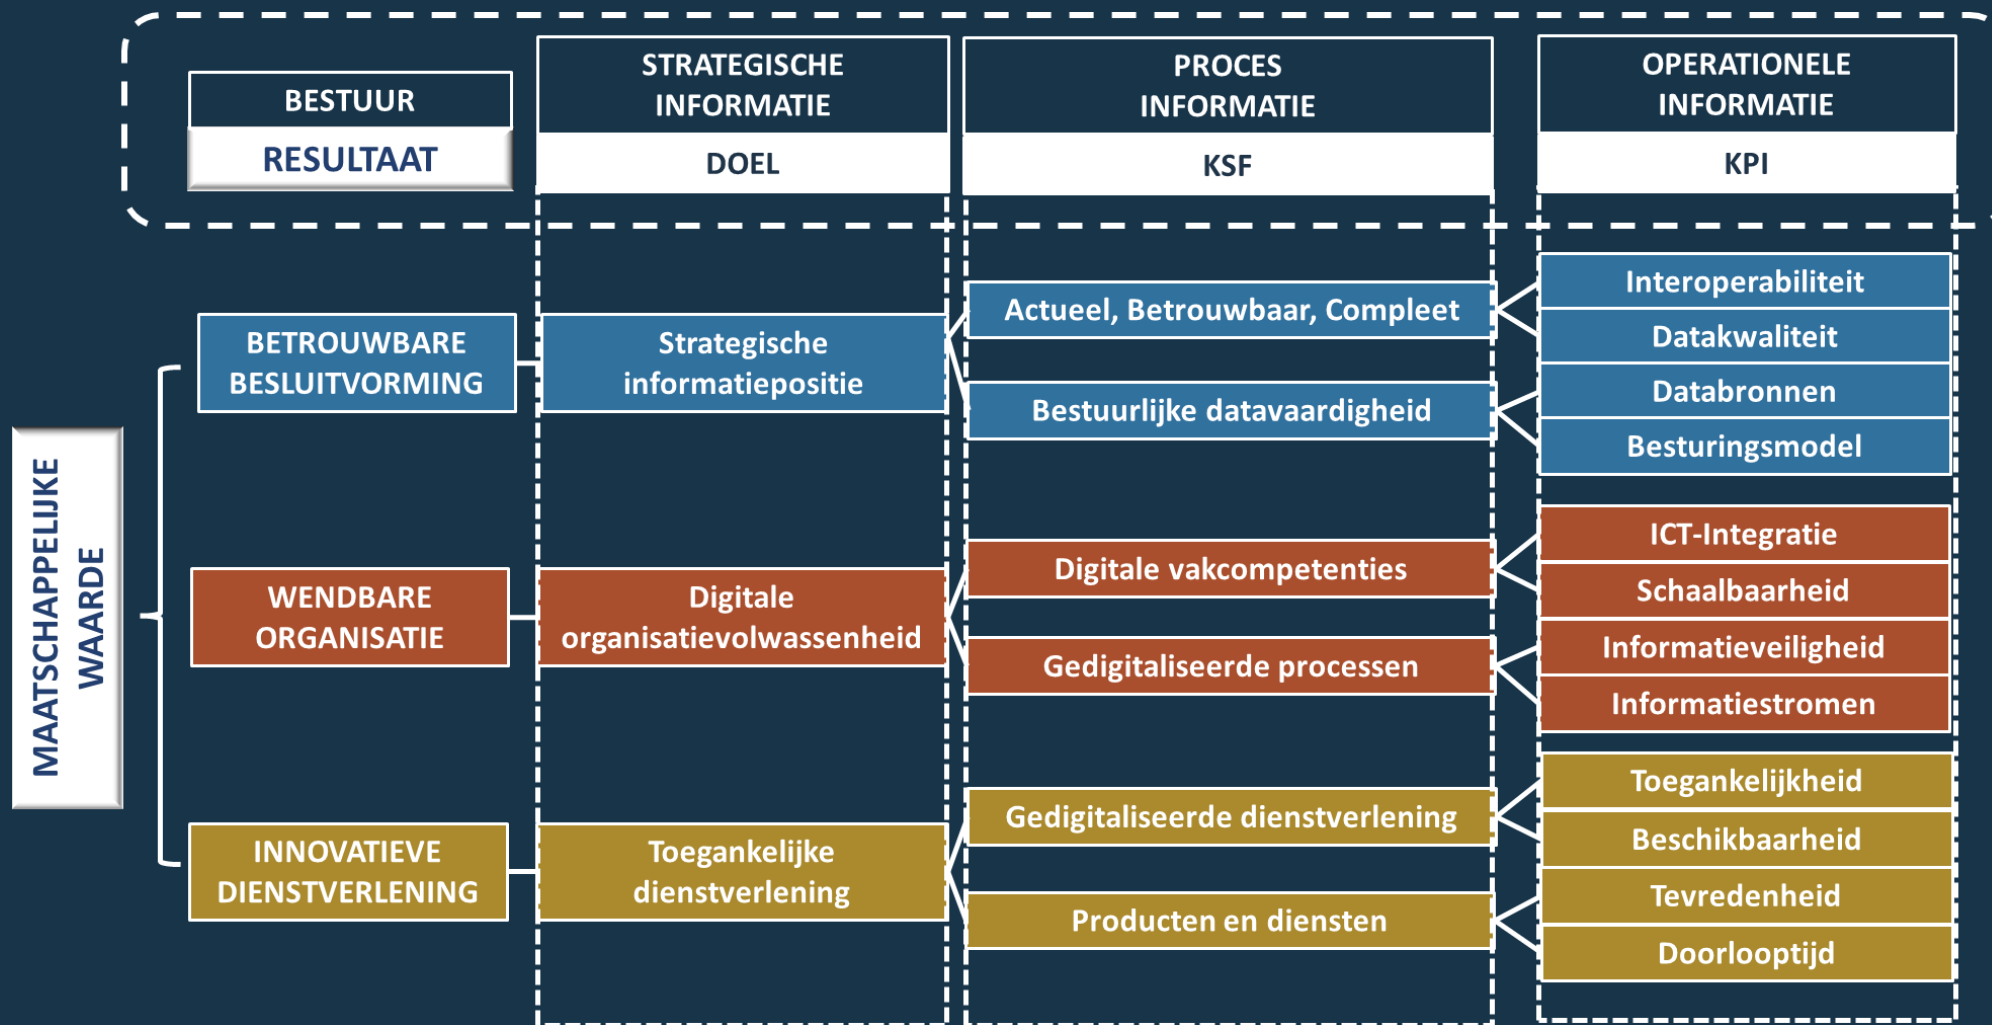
BESTUUR
RESULTAAT

STRATEGISCHE INFORMATIE
DOEL

PROCES INFORMATIE
KSF

OPERATIONELE INFORMATIE
KPI

MAATSCHAPPELIJKE WAARDE

BETROUWBARE BESLUITVORMING
Strategische informatiepositie
Actueel, Betrouwbaar, Compleet
Bestuurlijke datavaardigheid
Interoperabiliteit
Datakwaliteit
Databronnen
Besturingsmodel

WENDBARE ORGANISATIE
Digitale organisatievolwassenheid
Digitale vakcompetenties
Gedigitaliseerde processen
ICT-Integratie
Schaalbaarheid
Informatieveiligheid
Informatiestromen

INNOVATIEVE DIENSTVERLENING
Toegankelijke dienstverlening
Gedigitaliseerde dienstverlening
Producten en diensten
Toegankelijkheid
Beschikbaarheid
Tevredenheid
Doorlooptijd